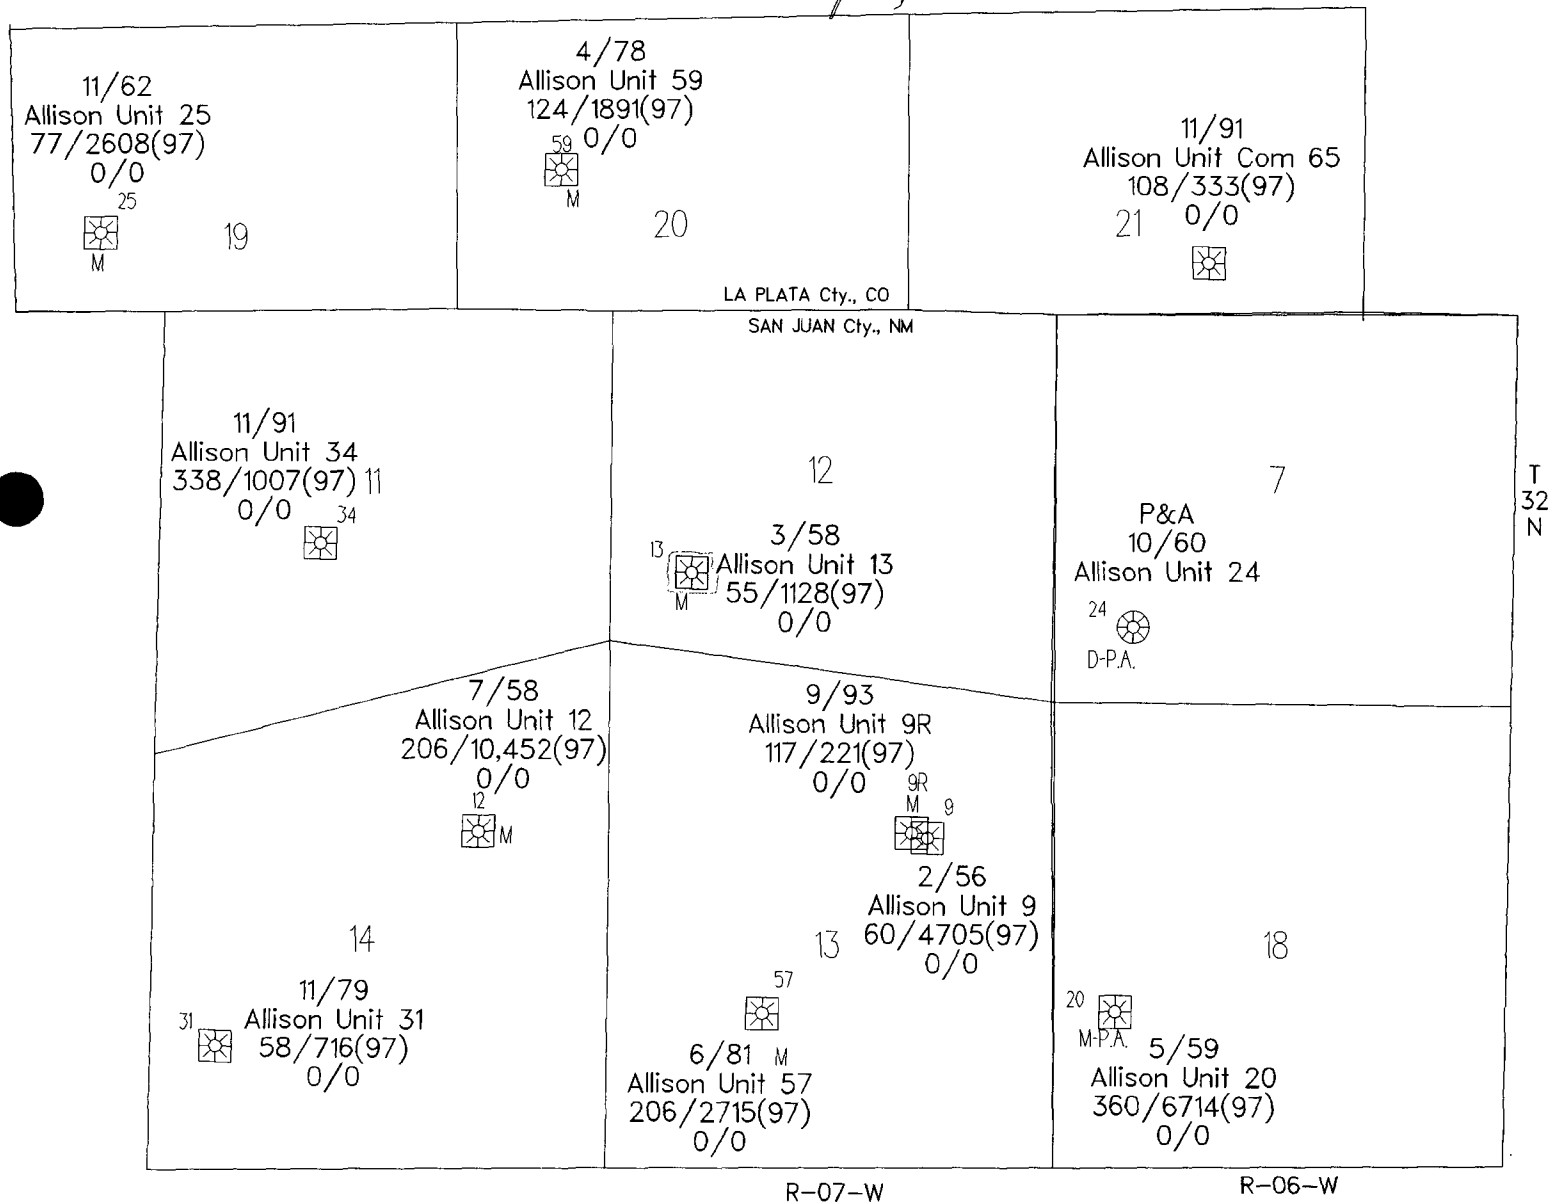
11/62
Allison Unit 25
77/2608(97)
0/0
25
M
19

4/78
Allison Unit 59
124/1891(97)
59 0/0
M
20

11/91
Allison Unit Com 65
108/333(97)
21 0/0

LA PLATA Cty., CO
SAN JUAN Cty., NM

11/91
Allison Unit 34
338/1007(97) 11
0/0 34

12

13 3/58
Allison Unit 13
M 55/1128(97)
0/0

7

P&A
10/60
Allison Unit 24
24
D-P.A.

T
32
N

7/58
Allison Unit 12
206/10,452(97)
0/0
12
M

9/93
Allison Unit 9R
117/221(97)
0/0
9R
M 9

2/56
Allison Unit 9
60/4705(97)
0/0

14

13

18

11/79
31 Allison Unit 31
58/716(97)
0/0

57
6/81 M
Allison Unit 57
206/2715(97)
0/0

20
M-P.A. 5/59
Allison Unit 20
360/6714(97)
0/0

R-07-W
R-06-W